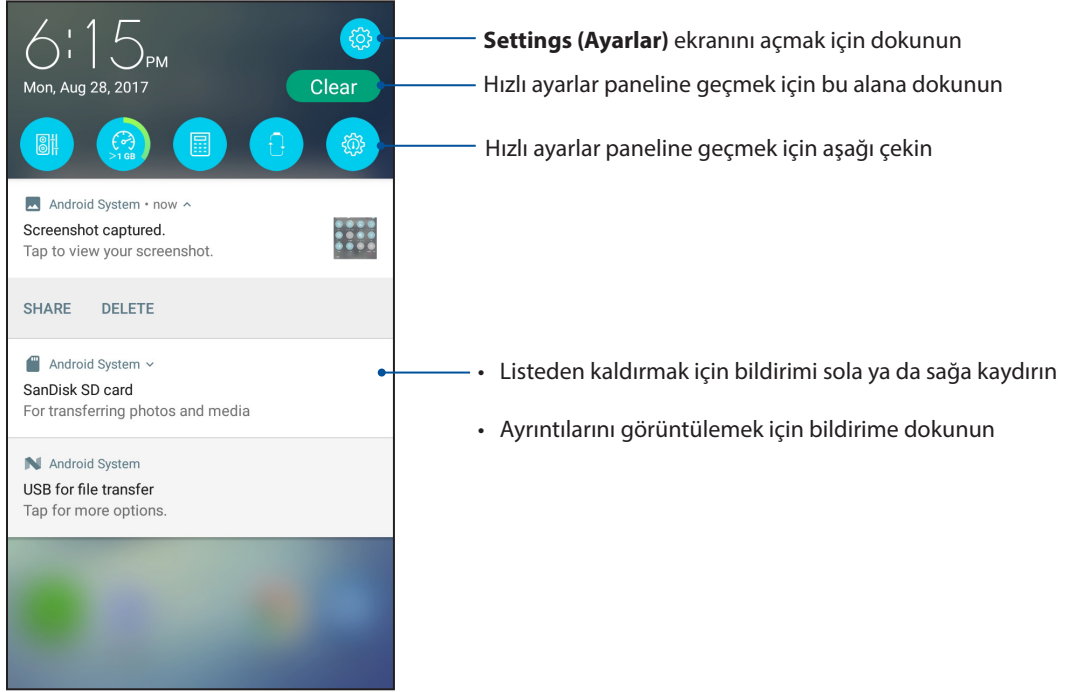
6:15PM
Mon, Aug 28, 2017
Clear
>1 GB

Android System • now
Screenshot captured.
Tap to view your screenshot.

SHARE DELETE

Android System
SanDisk SD card
For transferring photos and media

Android System
USB for file transfer
Tap for more options.

**Settings (Ayarlar)** ekranını açmak için dokunun

Hızlı ayarlar paneline geçmek için bu alana dokunun

Hızlı ayarlar paneline geçmek için aşağı çekin

• Listeden kaldırmak için bildirimi sola ya da sağa kaydırın

• Ayrıntılarını görüntülemek için bildirime dokunun